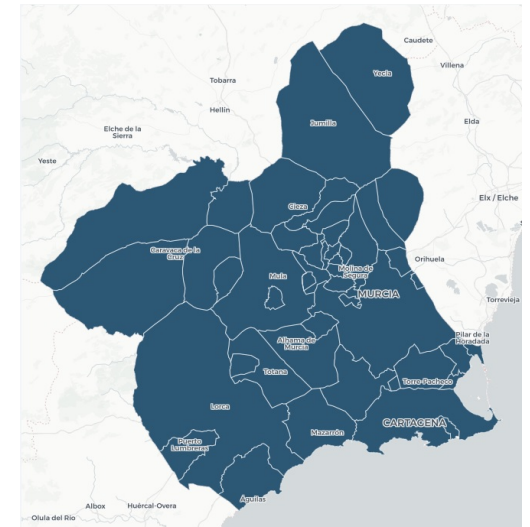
Caudete
Villena
Yecla
Tobarra
Hellín
Jumilla
Elda
Elche de la Sierra
Yeste
Elx / Elche
Cieza
Caravaca de la Cruz
Molina de Segura
Orihuela
Mula
MURCIA
Torrevieja
Alhama de Murcia
Pilar de la Horadada
Totana
Torre-Pacheco
CARTAGENA
Lorca
Mazarrón
Puerto Lumbreras
Águilas
Albox
Huércal-Overa
Olula del Río